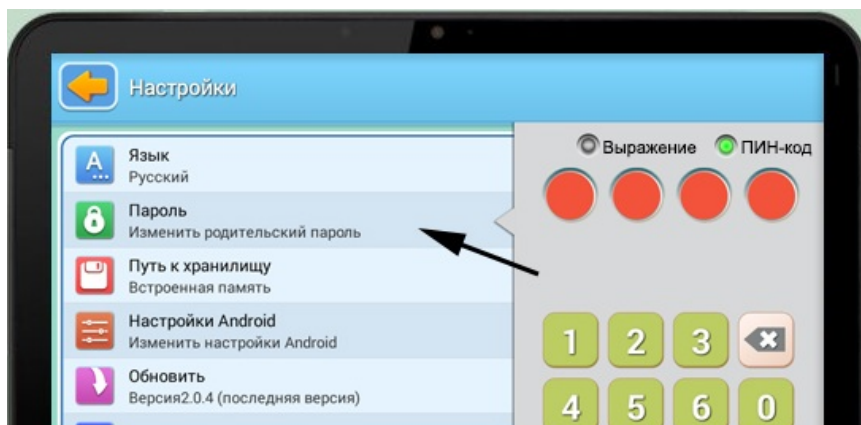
Настройки

Язык
Русский

Пароль
Изменить родительский пароль

Путь к хранилищу
Встроенная память

Настройки Android
Изменить настройки Android

Обновить
Версия2.0.4 (последняя версия)

Выражение
ПИН-код

1 2 3
4 5 6 0